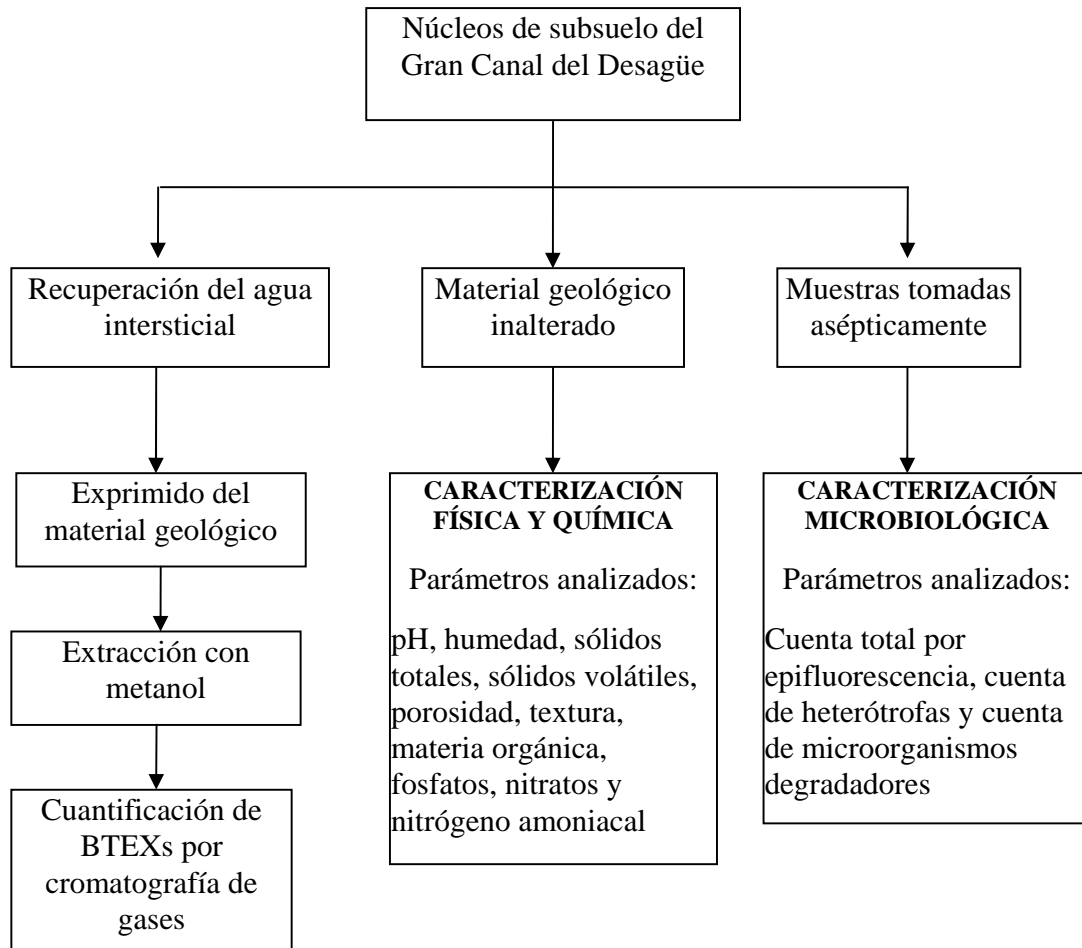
Núcleos de subsuelo del Gran Canal del Desagüe

Recuperación del agua intersticial

Exprimido del material geológico

Extracción con metanol

Cuantificación de BTEXs por cromatografía de gases

Material geológico inalterado

CARACTERIZACIÓN FÍSICA Y QUÍMICA

Parámetros analizados:

pH, humedad, sólidos totales, sólidos volátiles, porosidad, textura, materia orgánica, fosfatos, nitratos y nitrógeno amoniacal

Muestras tomadas asépticamente

CARACTERIZACIÓN MICROBIOLÓGICA

Parámetros analizados:

Cuenta total por epifluorescencia, cuenta de heterótrofas y cuenta de microorganismos degradadores